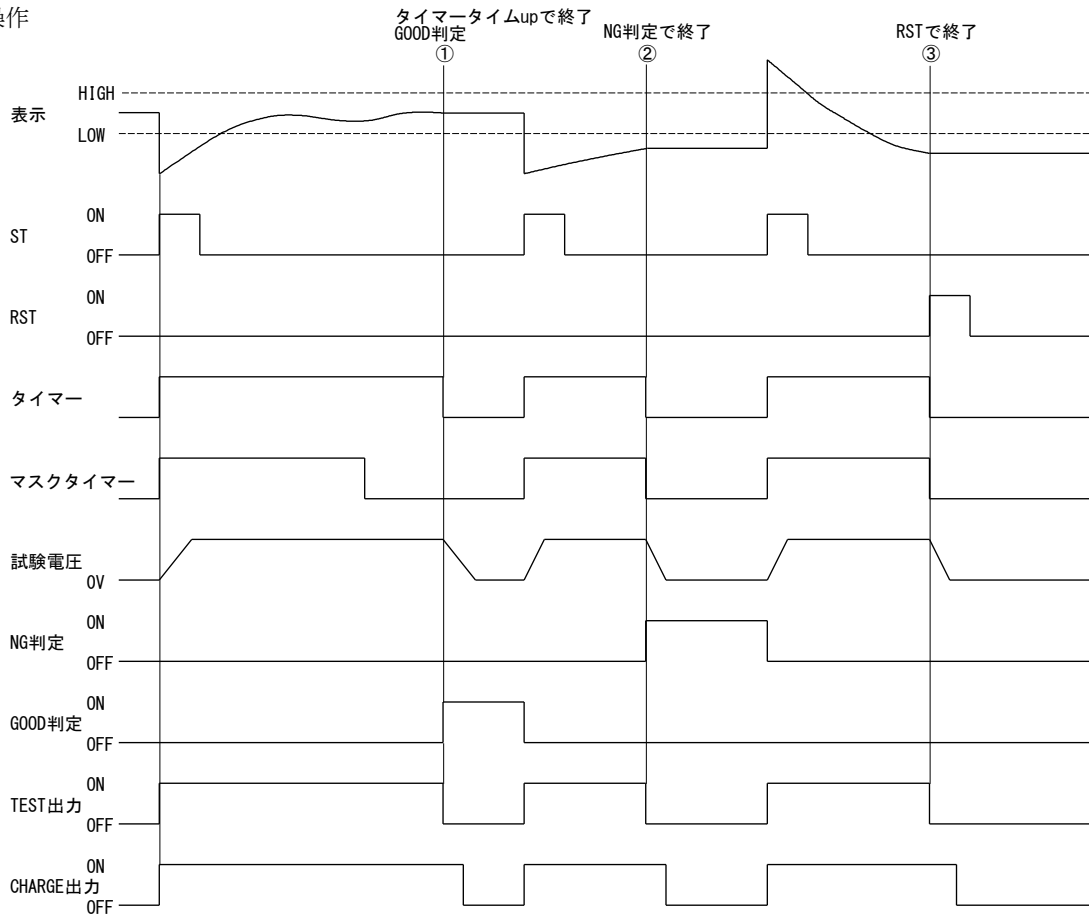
操作

タイマータイムupで終了
GOOD判定
①

NG判定で終了
②

RSTで終了
③

HIGH
表示
LOW

ST
ON
OFF

RST
ON
OFF

タイマー

マスクタイマー

試験電圧
0V

NG判定
ON
OFF

GOOD判定
ON
OFF

TEST出力
ON
OFF

CHARGE出力
ON
OFF